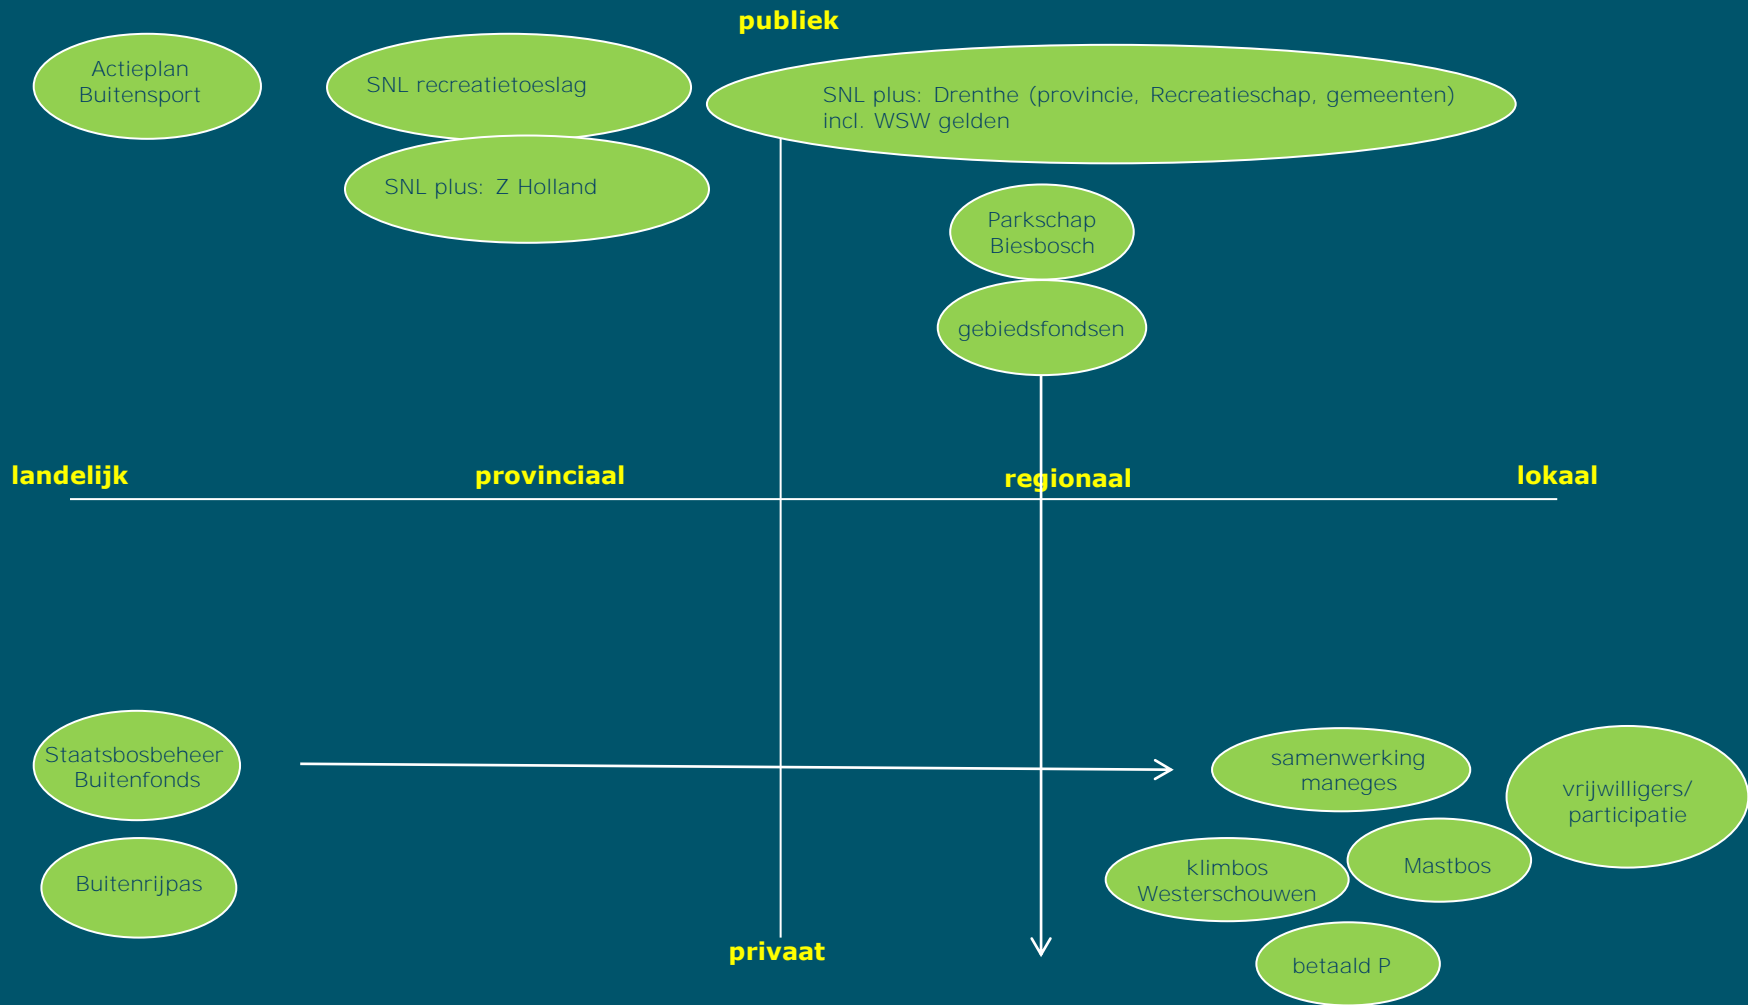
publiek

Actieplan Buitensport

SNL recreatietoeslag

SNL plus: Drenthe (provincie, Recreatieschap, gemeenten) incl. WSW gelden

SNL plus: Z Holland

Parkschap Biesbosch

gebiedsfondsen

landelijk

provinciaal

regionaal

lokaal

Staatsbosbeheer Buitenfonds

samenwerking maneges

vrijwilligers/ participatie

Buitenrijpas

klimbos Westerschouwen

Mastbos

privaat

betaald P